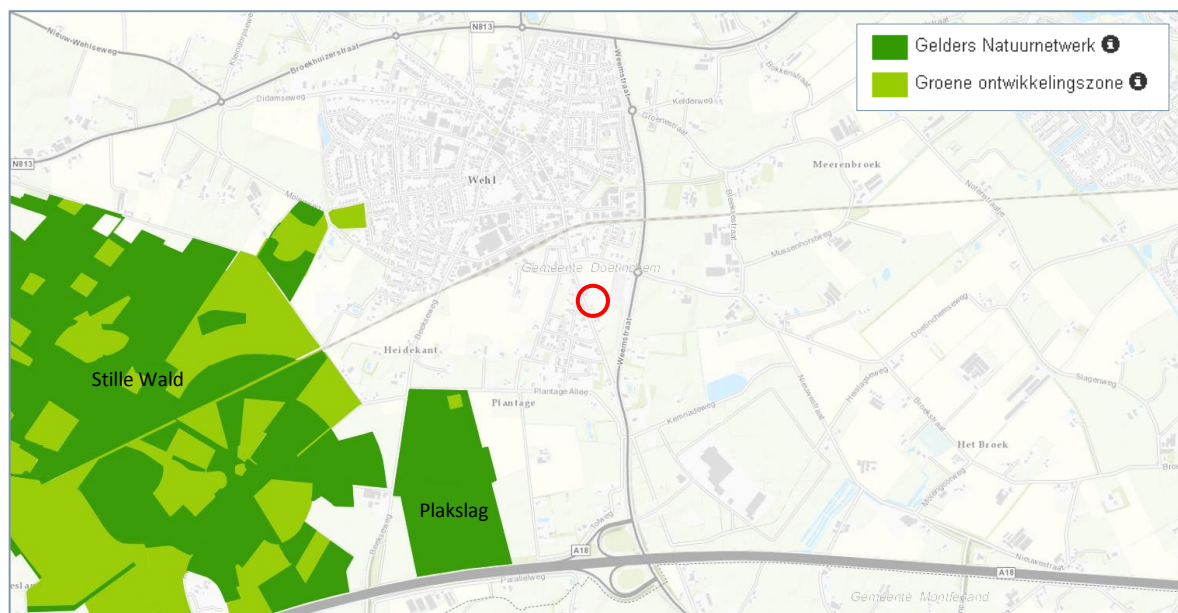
Gelders Natuurnetwerk
Groene ontwikkelingszone

N813
Nieuw-Wehlseweg
Broekhuizerstraat
Didamseweg
N813
Weemstraat
Kelderweg
Groenestraat
Meerenbroek
Wehl
Gemeente Doetinchem
Mussenbroekweg
Heidekant
Plantage Allee
Plantage
Weemstraat
Stille Wald
Plakslag
Het Broek
A18
A18
Gemeente Montferland
Parallelweg
Nieuwstraat
Slagerweg
Broekstraat